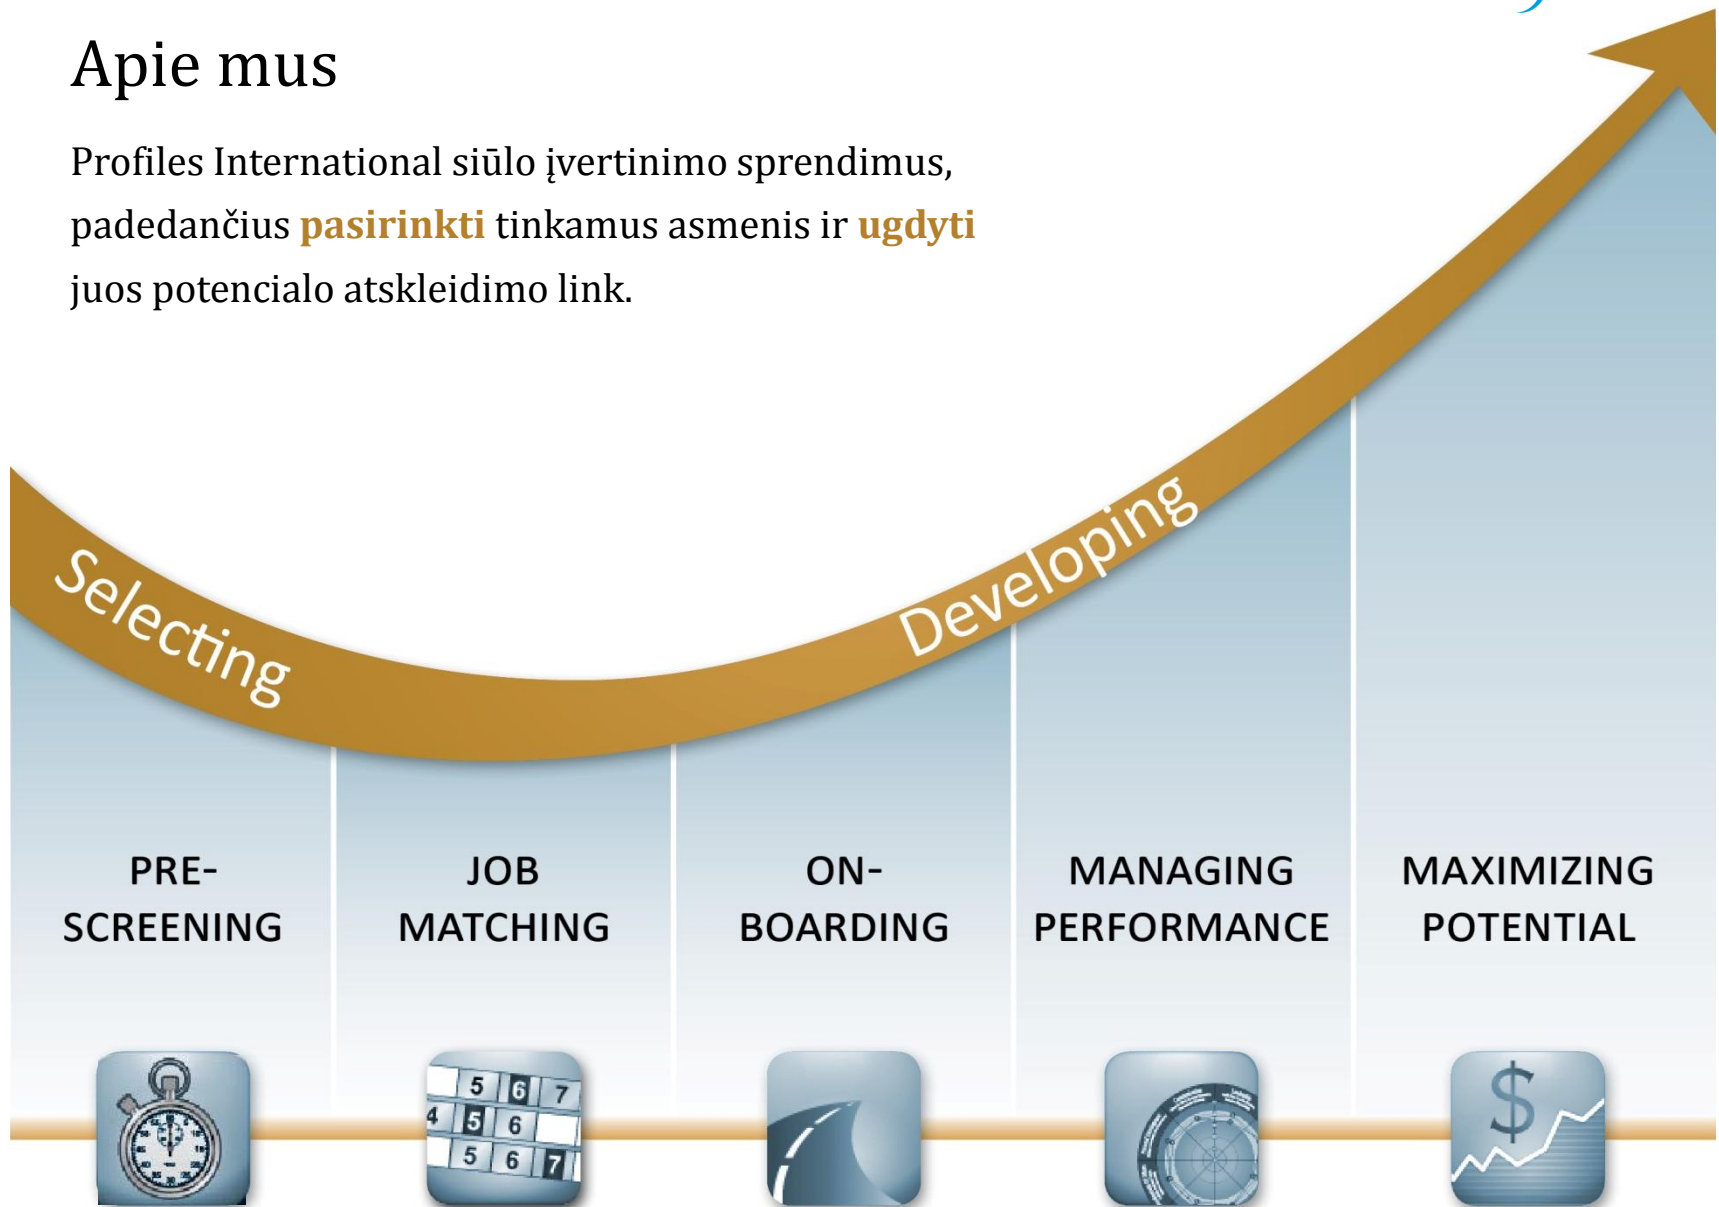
Apie mus

Profiles International siūlo įvertinimo sprendimus, padedančius pasirinkti tinkamus asmenis ir ugdyti juos potencialo atskleidimo link.

Selecting

Developing

PRE-SCREENING

JOB MATCHING

ON-BOARDING

MANAGING PERFORMANCE

MAXIMIZING POTENTIAL

5 6 7
4 5 6
5 6 7

$